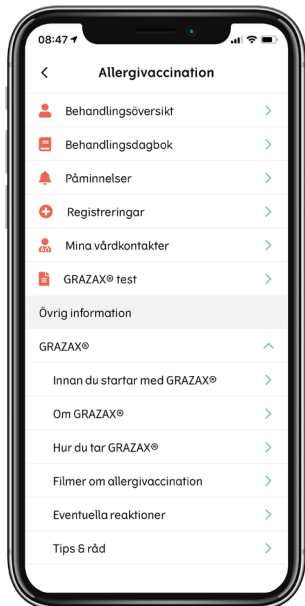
08:47

Allergivaccination

Behandlingsöversikt

Behandlingsdagbok

Påminnelser

Registreringar

Mina vårdkontakter

GRAZAX® test

Övrig information

GRAZAX®

Innan du startar med GRAZAX®

Om GRAZAX®

Hur du tar GRAZAX®

Filmer om allergivaccination

Eventuella reaktioner

Tips & råd